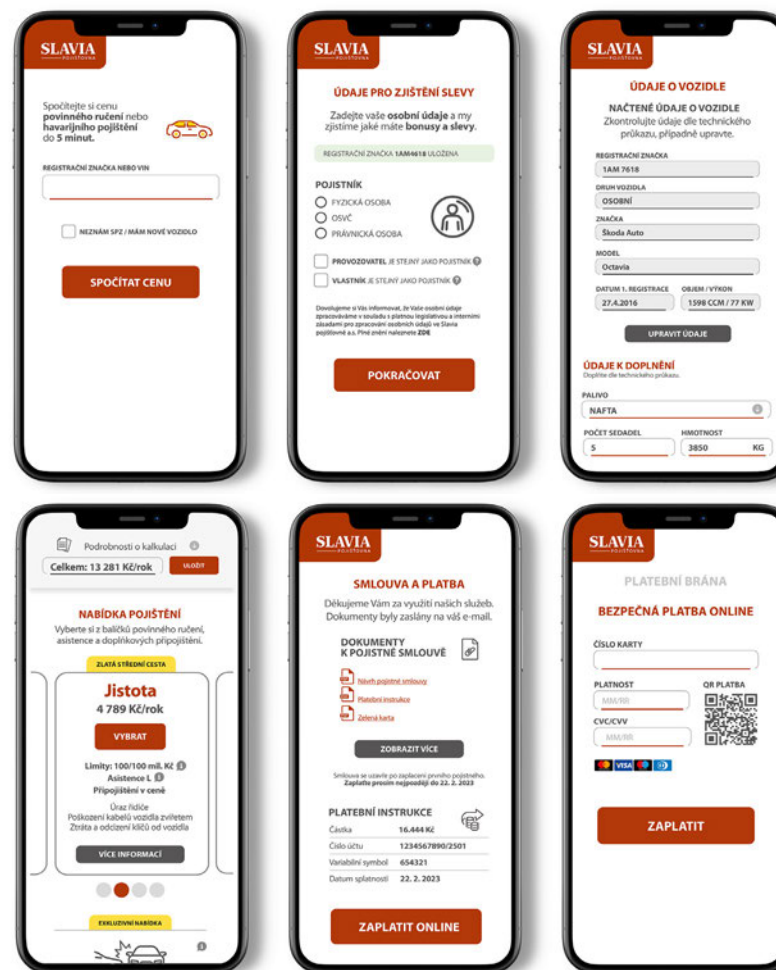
SLAVIA
POJIŠŤOVNA

Spočítejte si cenu povinného ručení nebo havarijního pojištění do 5 minut.

REGISTRAČNÍ ZNAČKA NEBO VIN

NEZNÁM SPZ / MÁM NOVÉ VOZIDLO

SPOČÍTAT CENU

SLAVIA
POJIŠŤOVNA

ÚDAJE PRO ZJIŠTĚNÍ SLEVY

Zadejte vaše osobní údaje a my zjistíme jaké máte bonusy a slevy.

REGISTRAČNÍ ZNAČKA 1AM4618 ULOŽENA

POJISTNÍK
FYZICKÁ OSOBA
OSVČ
PRÁVNICKÁ OSOBA

PROVOZOVATEL JE STEJNÝ JAKO POJISTNÍK
VLASTNÍK JE STEJNÝ JAKO POJISTNÍK

Dovolujeme si Vás informovat, že Vaše osobní údaje zpracováváme v souladu s platnou legislativou a interními zásadami pro zpracování osobních údajů ve Slavia pojišťovně a.s. Plné znění naleznete ZDE

POKRAČOVAT

SLAVIA
POJIŠŤOVNA

ÚDAJE O VOZIDLE

NAČTENÉ ÚDAJE O VOZIDLE
Zkontrolujte údaje dle technického průkazu, případně upravte.

REGISTRAČNÍ ZNAČKA
1AM 7618
DRUH VOZIDLA
OSOBNÍ
ZNAČKA
Škoda Auto
MODEL
Octavia
DATUM 1. REGISTRACE
27.4.2016
OBJEM / VÝKON
1598 CCM / 77 KW

UPRAVIT ÚDAJE

ÚDAJE K DOPLNĚNÍ
Doplňte dle technického průkazu.
PALIVO
NAFTA
POČET SEDADEL
5
HMOTNOST
3850 KG

Podrobnosti o kalkulaci
Celkem: 13 281 Kč/rok
ULOŽIT

NABÍDKA POJIŠTĚNÍ
Vyberte si z balíčků povinného ručení, asistence a doplňkových připojištění.

ZLATÁ STŘEDNÍ CESTA
Jistota
4 789 Kč/rok
VYBRAT
Limity: 100/100 mil. Kč
Asistence L
Připojištění v ceně
Úraz řidiče
Poškození kabelů vozidla zvířetem
Ztráta a odcizení klíčů od vozidla
VÍCE INFORMACÍ

EXKLUZIVNÍ NABÍDKA

SLAVIA
POJIŠŤOVNA

SMLOUVA A PLATBA
Děkujeme Vám za využití našich služeb. Dokumenty byly zaslány na váš e-mail.

DOKUMENTY K POJISTNÉ SMLOUVĚ
Návrh pojistné smlouvy
Platební instrukce
Zelená karta

ZOBRAZIT VÍCE

Smlouva se uzavře po zaplacení prvního pojistného.
Zaplaťte prosím nejpozději do 22. 2. 2023

PLATEBNÍ INSTRUKCE
| Částka | 16.444 Kč |
|---|---|
| Číslo účtu | 1234567890/2501 |
| Variabilní symbol | 654321 |
| Datum splatnosti | 22. 2. 2023 |

ZAPLATIT ONLINE

SLAVIA
POJIŠŤOVNA

PLATEBNÍ BRÁNA
BEZPEČNÁ PLATBA ONLINE

ČÍSLO KARTY
PLATNOST
MM/RR
QR PLATBA
CVC/CVV
MM/RR

VISA

ZAPLATIT